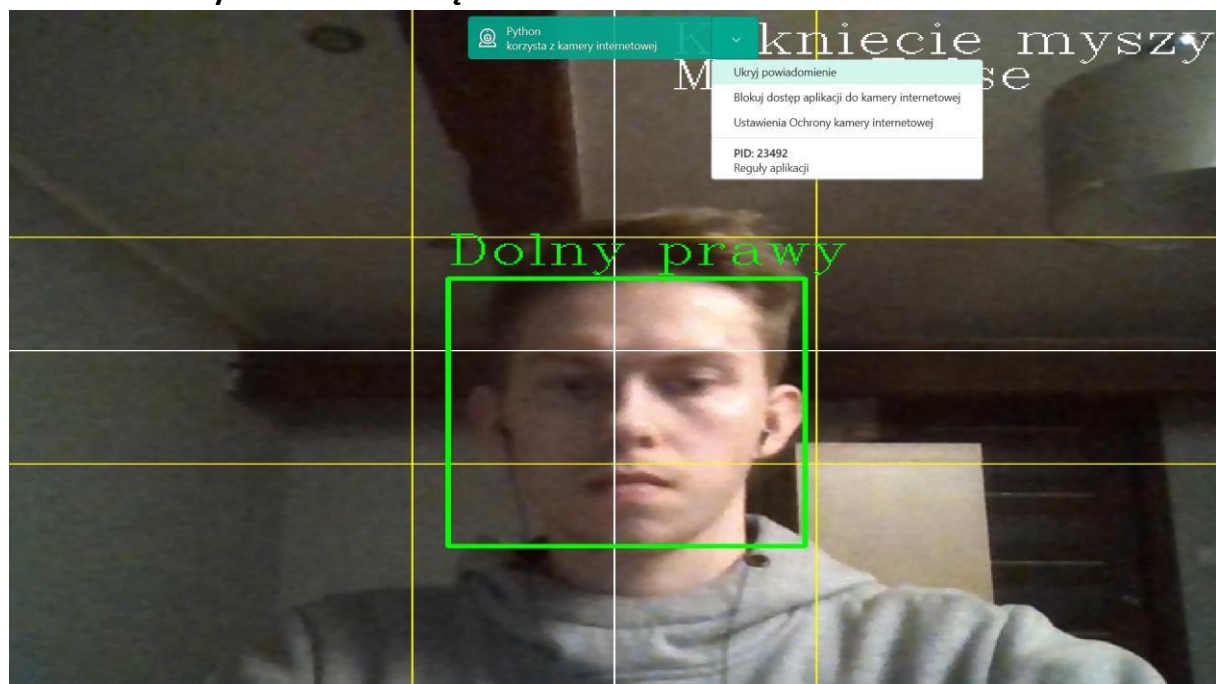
Python
korzysta z kamery internetowej

kniecie myszy
M se

Ukryj powiadomienie
Blokuj dostęp aplikacji do kamery internetowej
Ustawienia Ochrony kamery internetowej
PID: 23492
Reguły aplikacji

Dolny prawy